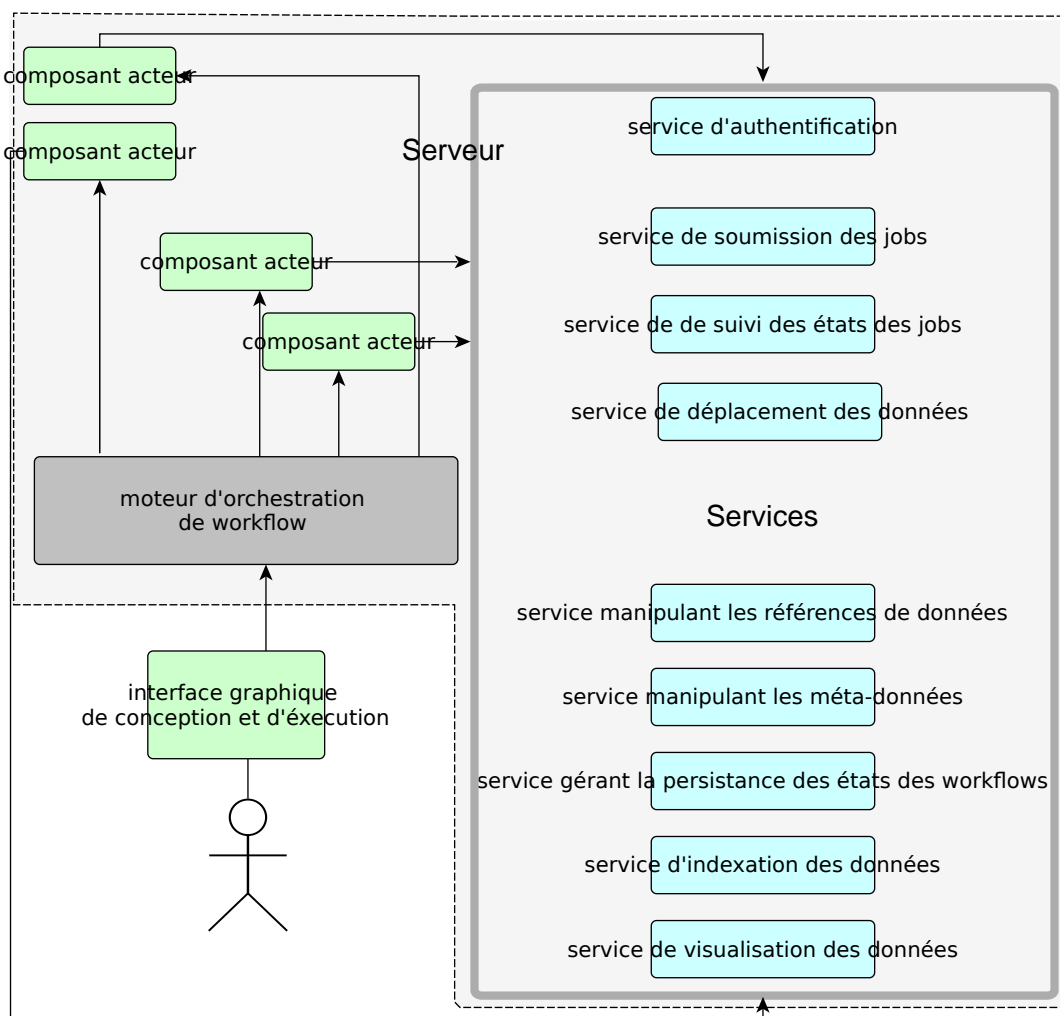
composant acteur

composant acteur

Serveur

composant acteur

composant acteur

moteur d'orchestration de workflow

interface graphique de conception et d'éxecution

service d'authentification

service de soumission des jobs

service de de suivi des états des jobs

service de déplacement des données

Services

service manipulant les références de données

service manipulant les méta-données

service gérant la persistance des états des workflows

service d'indexation des données

service de visualisation des données